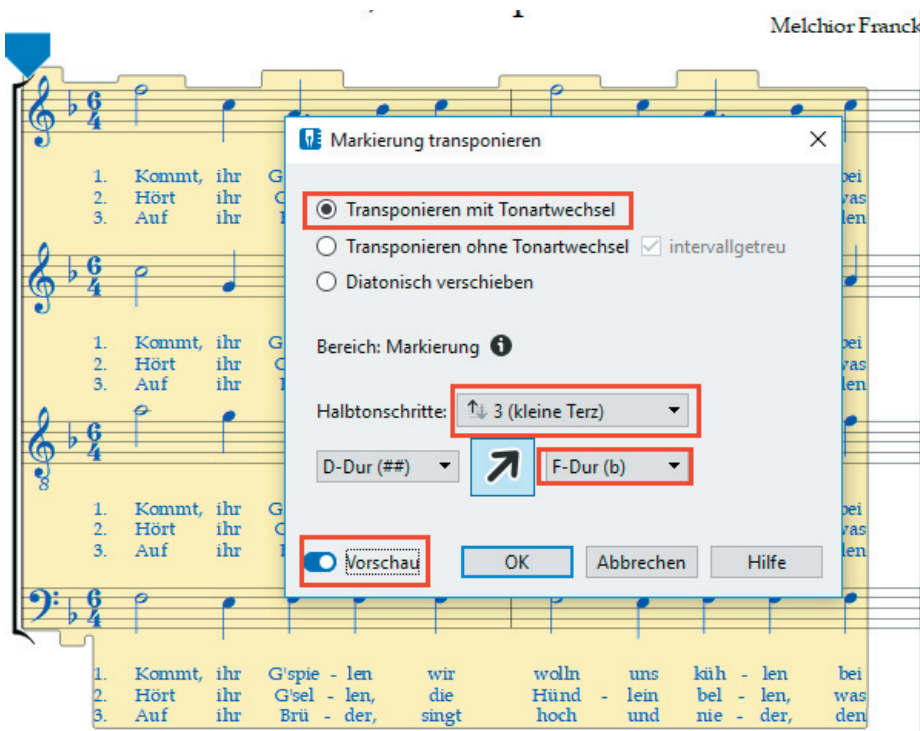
Melchior Franck

$\frac{6}{4}$

1. Kommt, ihr G
2. Hört ihr G
3. Auf ihr B

bei
was
den

Markierung transponieren

Transponieren mit Tonartwechsel
Transponieren ohne Tonartwechsel
intervallgetreu
Diatonisch verschieben

Bereich: Markierung

Halbtonschritte: 3 (kleine Terz)

D-Dur (##)
F-Dur (b)

Vorschau
OK
Abbrechen
Hilfe

1. Kommt, ihr G'spie - len wir wolln uns küh - len bei
2. Hört ihr G'sel - len, die Hünd - lein bel - len, was
3. Auf ihr Brü - der, singt hoch und nie - der, den